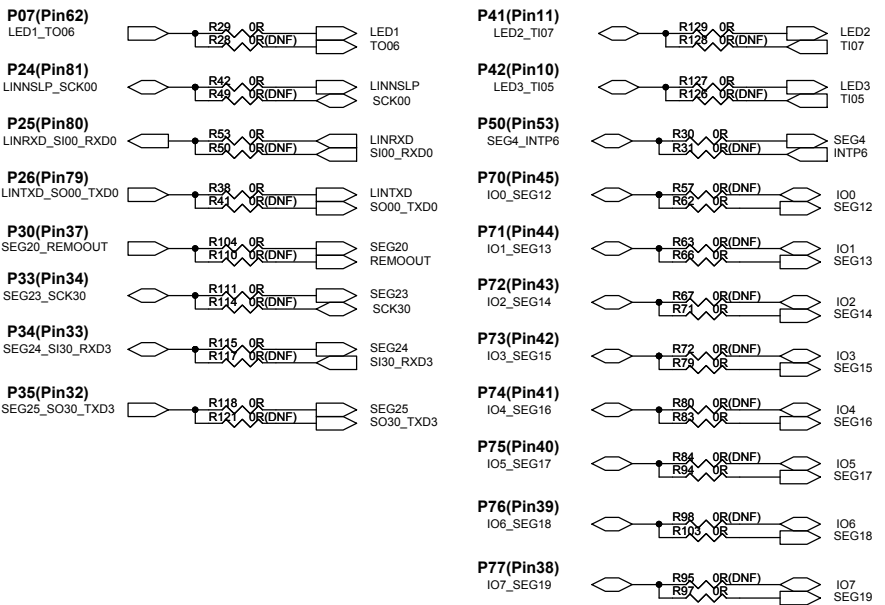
P07(Pin62)
LED1_TO06
R29 0R
R28 0R(DNF)
LED1
TO06

P24(Pin81)
LINNSLP_SCK00
R42 0R
R49 0R(DNF)
LINNSLP
SCK00

P25(Pin80)
LINRXD_SI00_RXD0
R53 0R
R50 0R(DNF)
LINRXD
SI00_RXD0

P26(Pin79)
LINTXD_SO00_TXD0
R38 0R
R41 0R(DNF)
LINTXD
SO00_TXD0

P30(Pin37)
SEG20_REMOOUT
R104 0R
R110 0R(DNF)
SEG20
REMOOUT

P33(Pin34)
SEG23_SCK30
R111 0R
R114 0R(DNF)
SEG23
SCK30

P34(Pin33)
SEG24_SI30_RXD3
R115 0R
R117 0R(DNF)
SEG24
SI30_RXD3

P35(Pin32)
SEG25_SO30_TXD3
R118 0R
R121 0R(DNF)
SEG25
SO30_TXD3

P41(Pin11)
LED2_TI07
R129 0R
R128 0R(DNF)
LED2
TI07

P42(Pin10)
LED3_TI05
R127 0R
R126 0R(DNF)
LED3
TI05

P50(Pin53)
SEG4_INTP6
R30 0R
R31 0R(DNF)
SEG4
INTP6

P70(Pin45)
IO0_SEG12
R57 0R(DNF)
R62 0R
IO0
SEG12

P71(Pin44)
IO1_SEG13
R63 0R(DNF)
R66 0R
IO1
SEG13

P72(Pin43)
IO2_SEG14
R67 0R(DNF)
R71 0R
IO2
SEG14

P73(Pin42)
IO3_SEG15
R72 0R(DNF)
R79 0R
IO3
SEG15

P74(Pin41)
IO4_SEG16
R80 0R(DNF)
R83 0R
IO4
SEG16

P75(Pin40)
IO5_SEG17
R84 0R(DNF)
R94 0R
IO5
SEG17

P76(Pin39)
IO6_SEG18
R98 0R(DNF)
R103 0R
IO6
SEG18

P77(Pin38)
IO7_SEG19
R95 0R(DNF)
R97 0R
IO7
SEG19